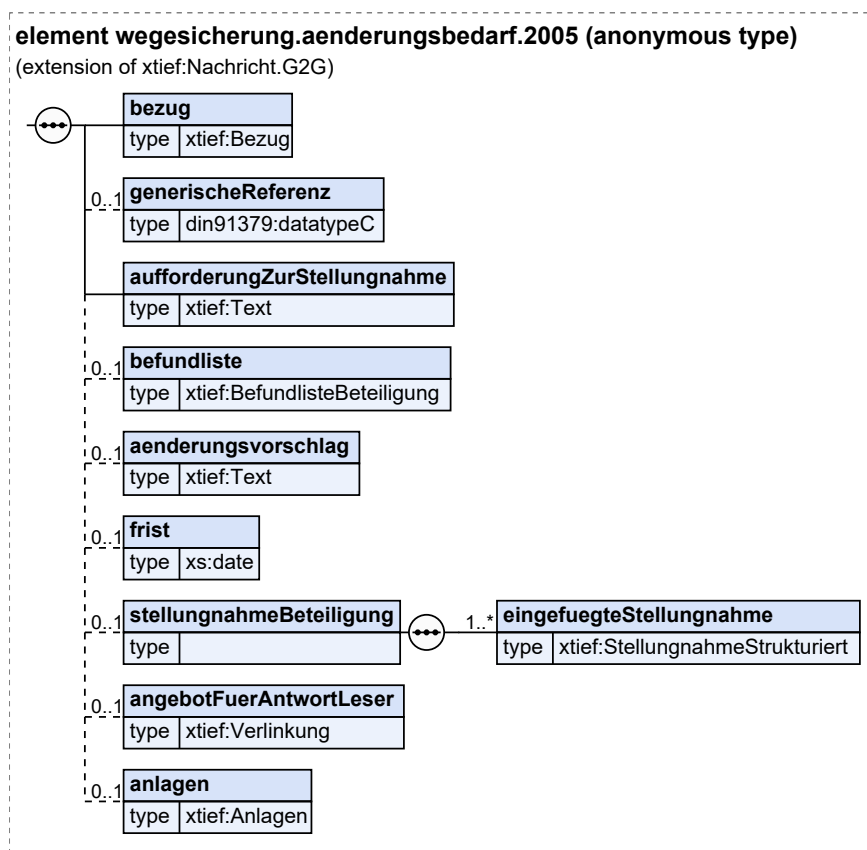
element wegesicherung.aenderungsbedarf.2005 (anonymous type)
(extension of xtief:Nachricht.G2G)

bezug
type xtief:Bezug

0..1 generischeReferenz
type din91379:datatypeC

aufforderungZurStellungnahme
type xtief:Text

0..1 befundliste
type xtief:BefundlisteBeteiligung

0..1 aenderungsvorschlag
type xtief:Text

0..1 frist
type xs:date

0..1 stellungnahmeBeteiligung
type

1..* eingefuegteStellungnahme
type xtief:StellungnahmeStrukturiert

0..1 angebotFuerAntwortLeser
type xtief:Verlinkung

0..1 anlagen
type xtief:Anlagen